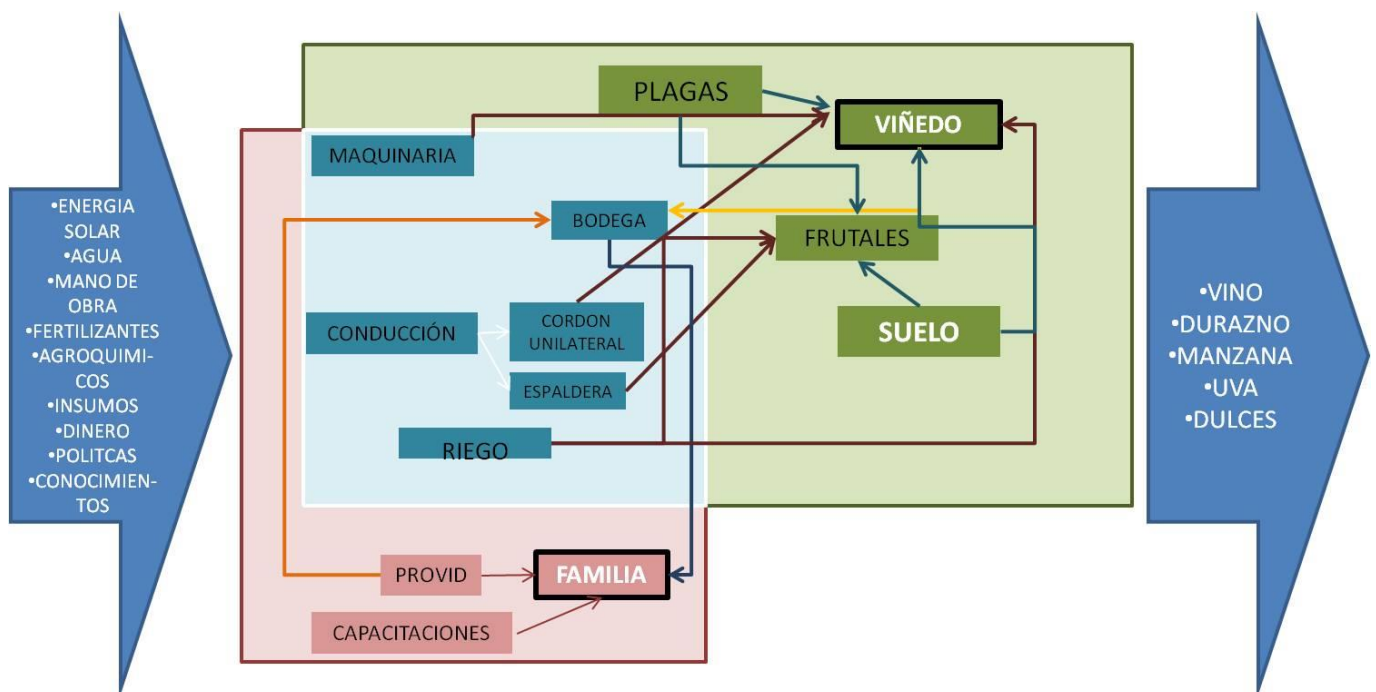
•ENERGIA SOLAR
•AGUA
•MANO DE OBRA
•FERTILIZANTES
•AGROQUIMICOS
•INSUMOS
•DINERO
•POLITCAS
•CONOCIMIENTOS

PLAGAS

VIÑEDO

MAQUINARIA

BODEGA

FRUTALES

CONDUCCIÓN

CORDON UNILATERAL

ESPALDERA

SUELO

RIEGO

PROVID

FAMILIA

CAPACITACIONES

•VINO
•DURAZNO
•MANZANA
•UVA
•DULCES